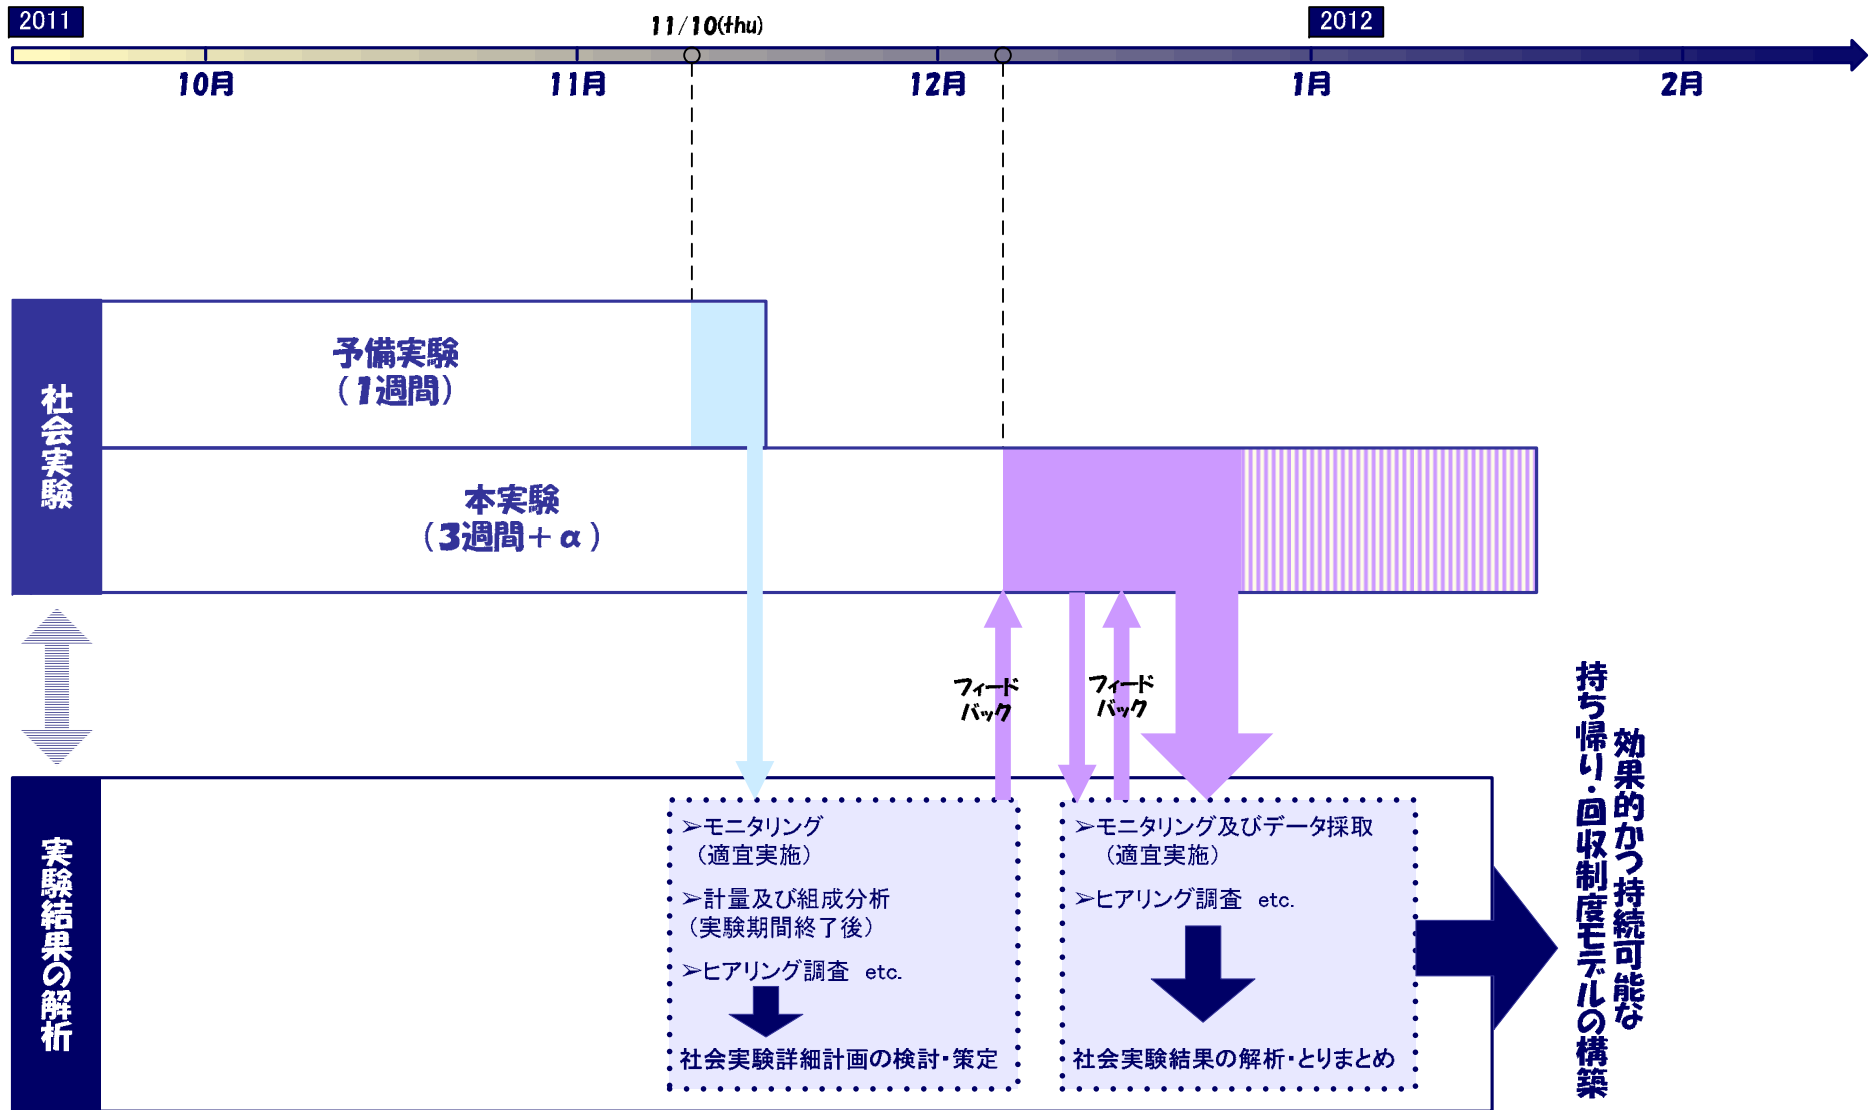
2011

11/10(thu)

2012

10月

11月

12月

1月

2月

社会実験

予備実験
（1週間）

本実験
（3週間＋α）

フィードバック

フィードバック

実験結果の解析

➢モニタリング
（適宜実施）

➢計量及び組成分析
（実験期間終了後）

➢ヒアリング調査　etc.

社会実験詳細計画の検討・策定

➢モニタリング及びデータ採取
（適宜実施）

➢ヒアリング調査　etc.

社会実験結果の解析・とりまとめ

効果的かつ持続可能な
持ち帰り・回収制度モデルの構築